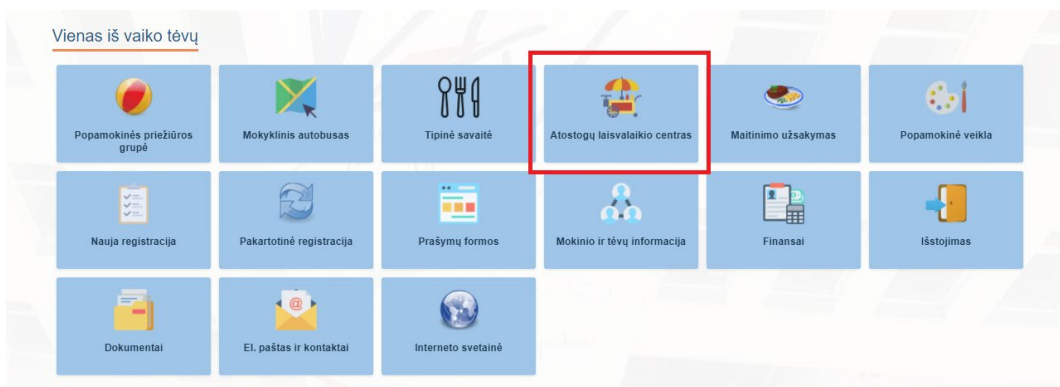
Vienas iš vaiko tėvų

Popamokinės priežiūros grupė

Mokyklinis autobusas

Tipinė savaitė

Atostogų laisvalaikio centras

Maitinimo užsakymas

Popamokinė veikla

Nauja registracija

Pakartotinė registracija

Prašymų formos

Mokinio ir tėvų informacija

Finansai

Išstojimas

Dokumentai

El. paštas ir kontaktai

Interneto svetainė